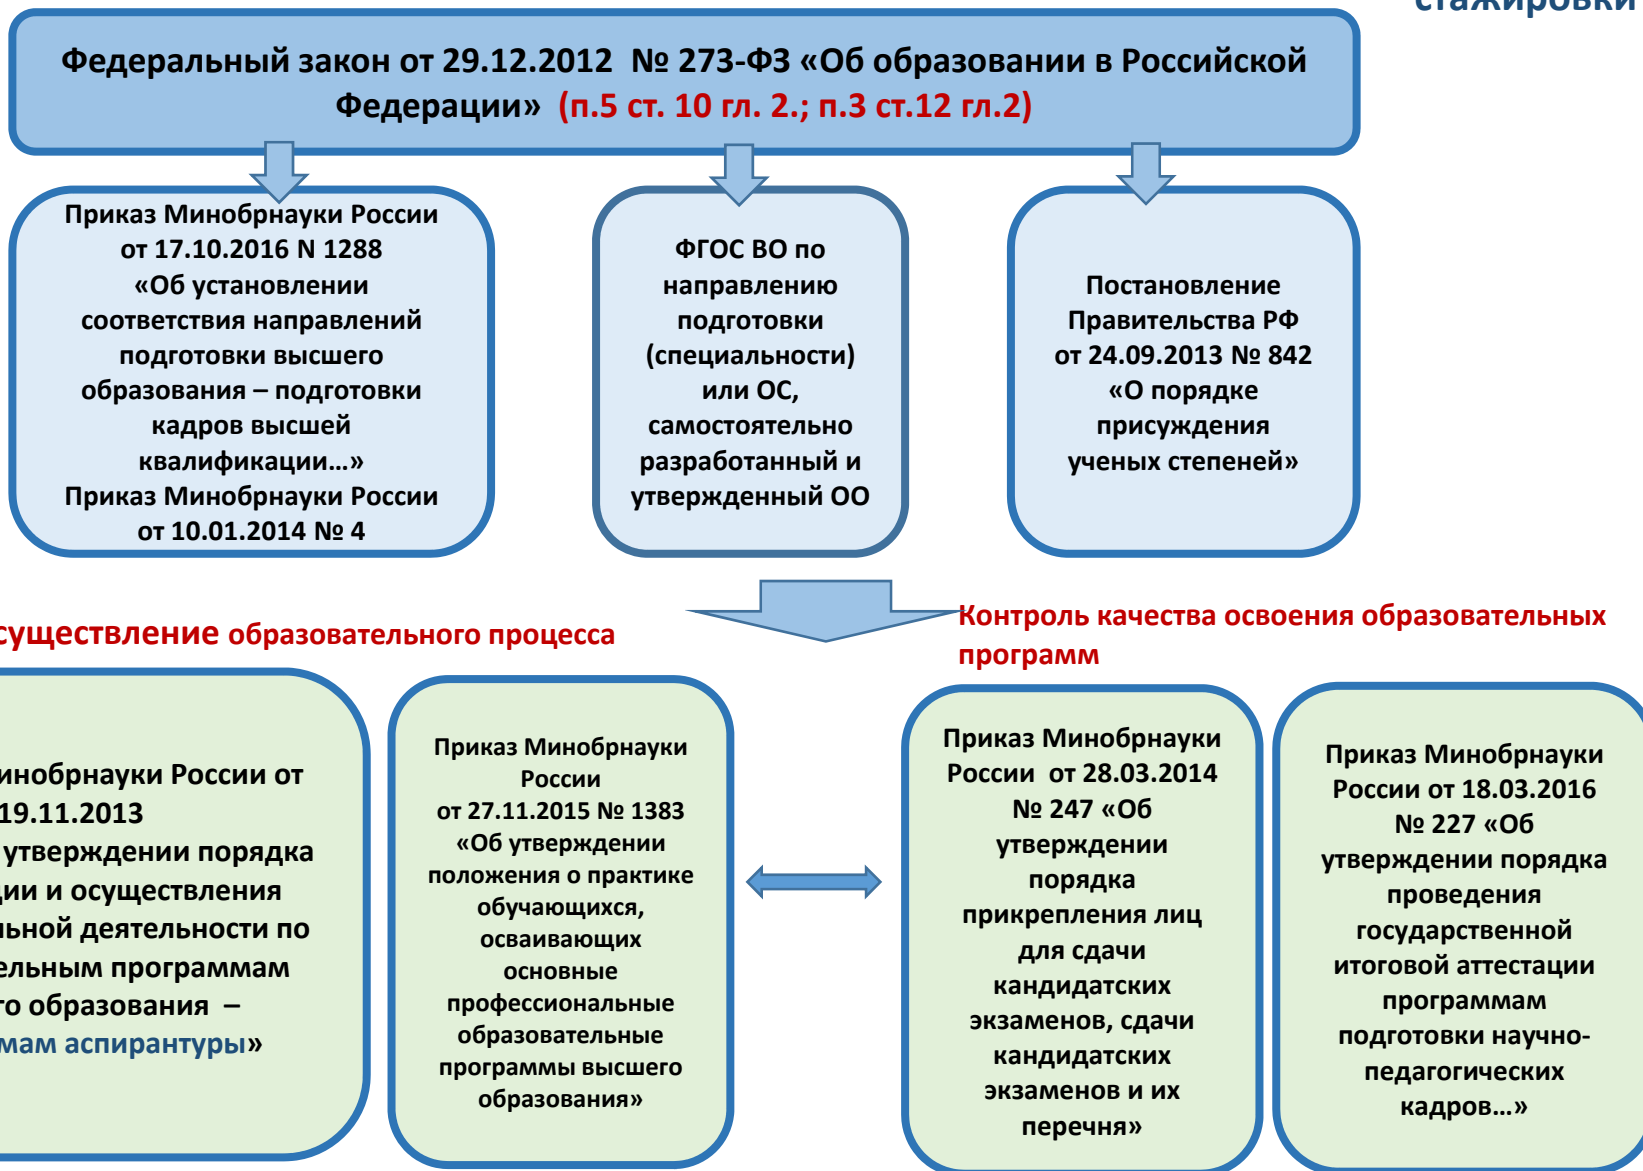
стажировки

Федеральный закон от 29.12.2012 № 273-ФЗ «Об образовании в Российской Федерации» (п.5 ст. 10 гл. 2.; п.3 ст.12 гл.2)

Приказ Минобрнауки России от 17.10.2016 N 1288 «Об установлении соответствия направлений подготовки высшего образования – подготовки кадров высшей квалификации…» Приказ Минобрнауки России от 10.01.2014 № 4

ФГОС ВО по направлению подготовки (специальности) или ОС, самостоятельно разработанный и утвержденный ОО

Постановление Правительства РФ от 24.09.2013 № 842 «О порядке присуждения ученых степеней»

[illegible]существление образовательного процесса

Контроль качества освоения образовательных программ

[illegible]инобрнауки России от 19.11.2013 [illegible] утверждении порядка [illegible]ции и осуществления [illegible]льной деятельности по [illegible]ельным программам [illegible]го образования – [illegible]мам аспирантуры»

Приказ Минобрнауки России от 27.11.2015 № 1383 «Об утверждении положения о практике обучающихся, осваивающих основные профессиональные образовательные программы высшего образования»

Приказ Минобрнауки России от 28.03.2014 № 247 «Об утверждении порядка прикрепления лиц для сдачи кандидатских экзаменов, сдачи кандидатских экзаменов и их перечня»

Приказ Минобрнауки России от 18.03.2016 № 227 «Об утверждении порядка проведения государственной итоговой аттестации программам подготовки научно-педагогических кадров…»